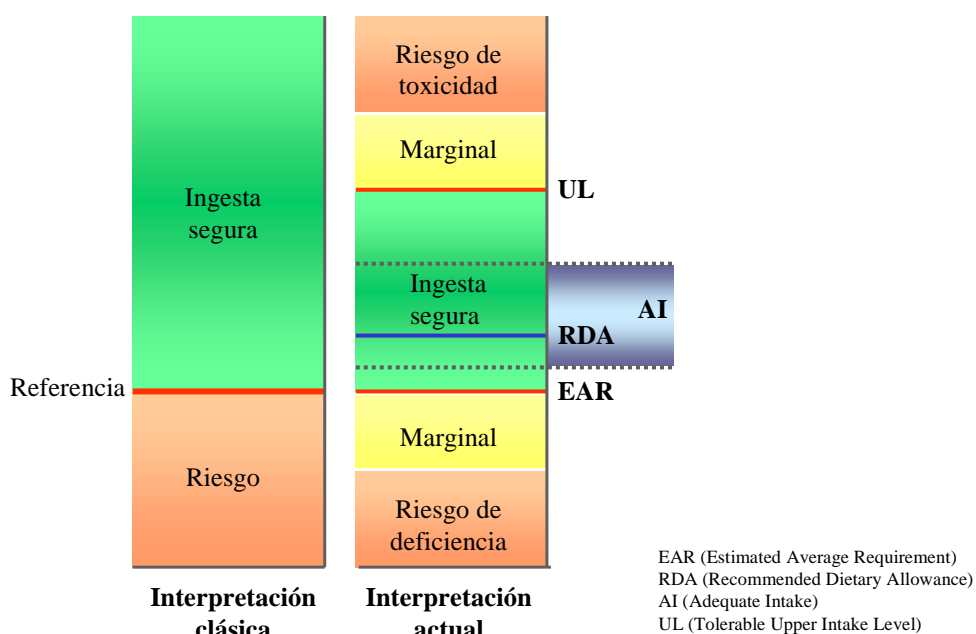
Ingesta segura

Referencia

Riesgo

Interpretación clásica

Riesgo de toxicidad

Marginal

UL

Ingesta segura

AI

RDA

EAR

Marginal

Riesgo de deficiencia

Interpretación actual

EAR (Estimated Average Requirement)
RDA (Recommended Dietary Allowance)
AI (Adequate Intake)
UL (Tolerable Upper Intake Level)